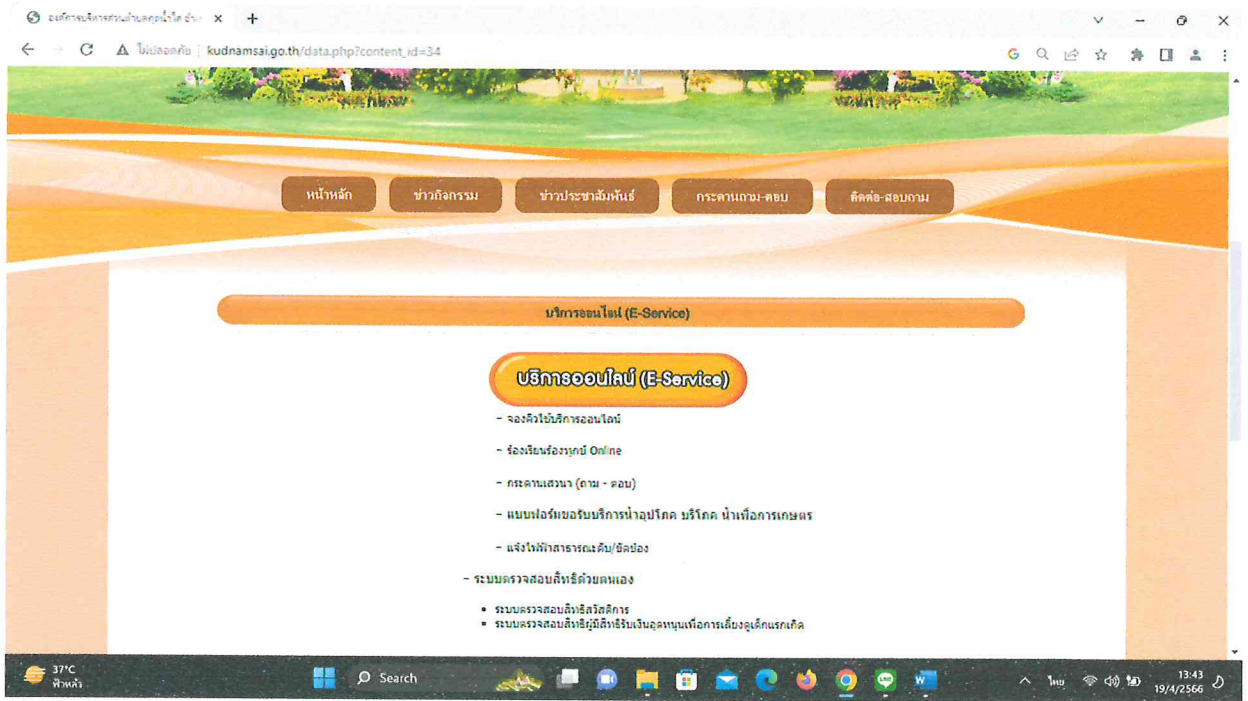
องค์การบริหารส่วนตำบลกุดน้ำใส อำเ ×

ไม่ปลอดภัย | kudnamsai.go.th/data.php?content_id=34

หน้าหลัก

ข่าวกิจกรรม

ข่าวประชาสัมพันธ์

กระดานถาม-ตอบ

ติดต่อ-สอบถาม

บริการออนไลน์ (E-Service)

บริการออนไลน์ (E-Service)

- จองคิวใช้บริการออนไลน์

- ร้องเรียนร้องทุกข์ Online

- กระดานเสวนา (ถาม - ตอบ)

- แบบฟอร์มขอรับบริการน้ำอุปโภค บริโภค น้ำเพื่อการเกษตร

- แจ้งไฟฟ้าสาธารณะดับ/ชัดข้อง

- ระบบตรวจสอบสิทธิด้วยตนเอง

• ระบบตรวจสอบสิทธิสวัสดิการ
• ระบบตรวจสอบสิทธิผู้มีสิทธิรับเงินอุดหนุนเพื่อการเลี้ยงดูเด็กแรกเกิด

37°C
ฟ้าหลัว

Search

ไทย

13:43
19/4/2566